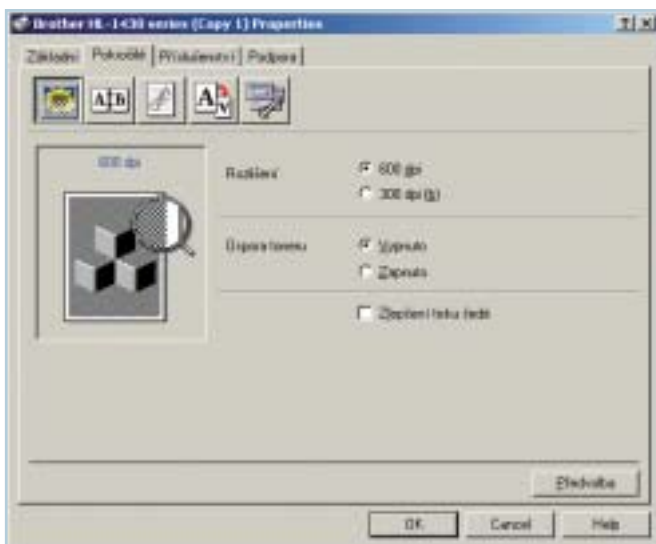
Brother HL-1430 series (Copy 1) Properties

?|×

Základní | Pokročilé | Příslušenství | Podpora

600 dpi

Rozlišení

600 dpi

300 dpi (N)

Úspora toneru

Vypnuto

Zapnuto

Zlepšení tisku šedé

Předvolba

OK

Cancel

Help